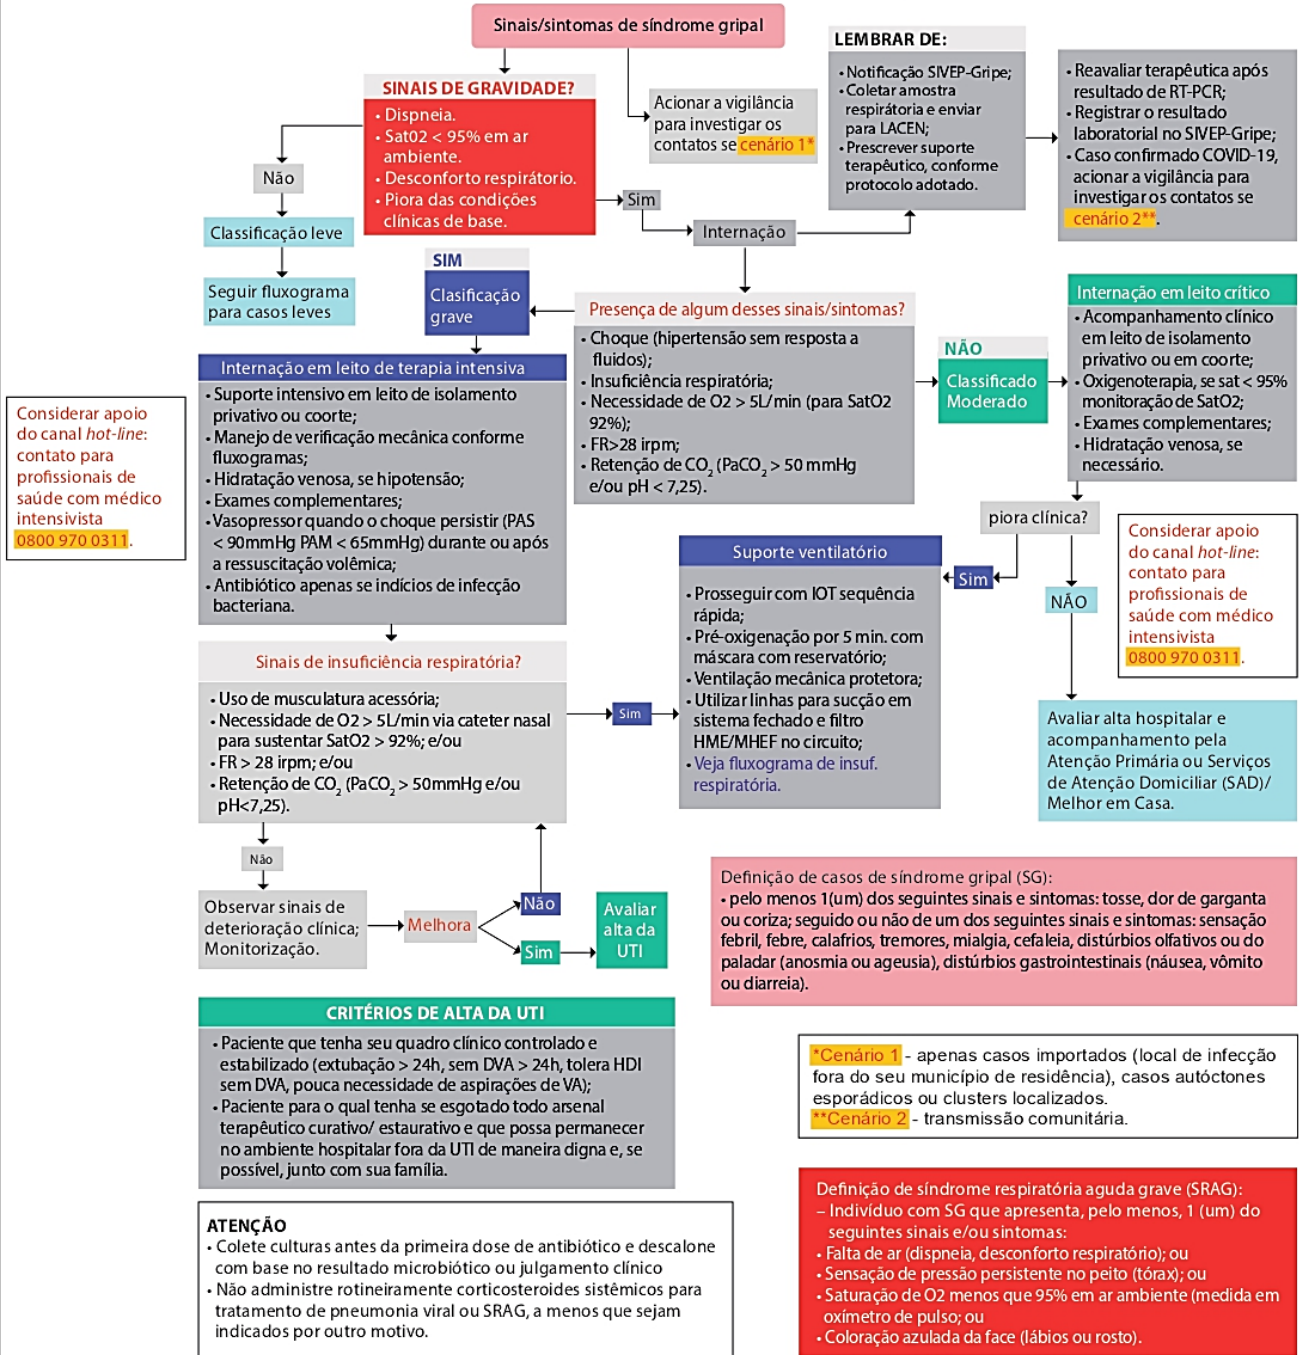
Sinais/sintomas de síndrome gripal

SINAIS DE GRAVIDADE?
• Dispneia.
• Sat02 < 95% em ar ambiente.
• Desconforto respiratório.
• Piora das condições clínicas de base.

Acionar a vigilância para investigar os contatos se cenário 1*

LEMBRAR DE:
• Notificação SIVEP-Gripe;
• Coletar amostra respiratória e enviar para LACEN;
• Prescrever suporte terapêutico, conforme protocolo adotado.

• Reavaliar terapêutica após resultado de RT-PCR;
• Registrar o resultado laboratorial no SIVEP-Gripe;
• Caso confirmado COVID-19, acionar a vigilância para investigar os contatos se cenário 2**.

Não

Classificação leve

Seguir fluxograma para casos leves

Sim

Internação

SIM

Clasificação grave

Presença de algum desses sinais/sintomas?
• Choque (hipertensão sem resposta a fluidos);
• Insuficiência respiratória;
• Necessidade de O2 > 5L/min (para SatO2 92%);
• FR>28 irpm;
• Retenção de $CO_2$ ($PaCO_2$ > 50 mmHg e/ou pH < 7,25).

NÃO

Classificado Moderado

Internação em leito crítico
• Acompanhamento clínico em leito de isolamento privativo ou em coorte;
• Oxigenoterapia, se sat < 95% monitoração de SatO2;
• Exames complementares;
• Hidratação venosa, se necessário.

Considerar apoio do canal hot-line: contato para profissionais de saúde com médico intensivista 0800 970 0311.

Internação em leito de terapia intensiva
• Suporte intensivo em leito de isolamento privativo ou coorte;
• Manejo de verificação mecânica conforme fluxogramas;
• Hidratação venosa, se hipotensão;
• Exames complementares;
• Vasopressor quando o choque persistir (PAS < 90mmHg PAM < 65mmHg) durante ou após a ressuscitação volêmica;
• Antibiótico apenas se indícios de infecção bacteriana.

piora clínica?

Suporte ventilatório

Sim

• Prosseguir com IOT sequência rápida;
• Pré-oxigenação por 5 min. com máscara com reservatório;
• Ventilação mecânica protetora;
• Utilizar linhas para sucção em sistema fechado e filtro HME/MHEF no circuito;
• Veja fluxograma de insuf. respiratória.

NÃO

Considerar apoio do canal hot-line: contato para profissionais de saúde com médico intensivista 0800 970 0311.

Sinais de insuficiência respiratória?
• Uso de musculatura acessória;
• Necessidade de O2 > 5L/min via cateter nasal para sustentar SatO2 > 92%; e/ou
• FR > 28 irpm; e/ou
• Retenção de $CO_2$ ($PaCO_2$ > 50mmHg e/ou pH<7,25).

Sim

Avaliar alta hospitalar e acompanhamento pela Atenção Primária ou Serviços de Atenção Domiciliar (SAD)/ Melhor em Casa.

Não

Observar sinais de deterioração clínica; Monitorização.

Melhora

Não

Sim

Avaliar alta da UTI

Definição de casos de síndrome gripal (SG):
• pelo menos 1(um) dos seguintes sinais e sintomas: tosse, dor de garganta ou coriza; seguido ou não de um dos seguintes sinais e sintomas: sensação febril, febre, calafrios, tremores, mialgia, cefaleia, distúrbios olfativos ou do paladar (anosmia ou ageusia), distúrbios gastrointestinais (náusea, vômito ou diarreia).

CRITÉRIOS DE ALTA DA UTI
• Paciente que tenha seu quadro clínico controlado e estabilizado (extubação > 24h, sem DVA > 24h, tolera HDI sem DVA, pouca necessidade de aspirações de VA);
• Paciente para o qual tenha se esgotado todo arsenal terapêutico curativo/ estaurativo e que possa permanecer no ambiente hospitalar fora da UTI de maneira digna e, se possível, junto com sua família.

*Cenário 1 - apenas casos importados (local de infecção fora do seu município de residência), casos autóctones esporádicos ou clusters localizados.
**Cenário 2 - transmissão comunitária.

ATENÇÃO
• Colete culturas antes da primeira dose de antibiótico e descalone com base no resultado microbiótico ou julgamento clínico
• Não administre rotineiramente corticosteroides sistêmicos para tratamento de pneumonia viral ou SRAG, a menos que sejam indicados por outro motivo.

Definição de síndrome respiratória aguda grave (SRAG):
– Indivíduo com SG que apresenta, pelo menos, 1 (um) do seguintes sinais e/ou sintomas:
• Falta de ar (dispneia, desconforto respiratório); ou
• Sensação de pressão persistente no peito (tórax); ou
• Saturação de O2 menos que 95% em ar ambiente (medida em oxímetro de pulso; ou
• Coloração azulada da face (lábios ou rosto).